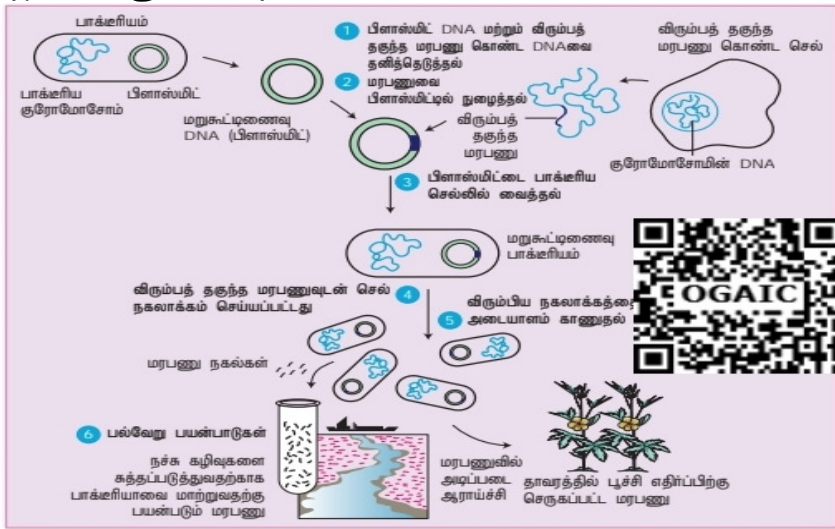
பாக்டீரியம்

பாக்டீரிய குரோமோசோம்

பிளாஸ்மிட்

1 பிளாஸ்மிட் DNA மற்றும் விரும்பத் தகுந்த மரபணு கொண்ட DNAவை தனித்தெடுத்தல்

விரும்பத் தகுந்த மரபணு கொண்ட செல்

2 மரபணுவை பிளாஸ்மிட்டில் நுழைத்தல்

மறுகூட்டிணைவு DNA (பிளாஸ்மிட்)

விரும்பத் தகுந்த மரபணு

குரோமோசோமின் DNA

3 பிளாஸ்மிட்டை பாக்டீரிய செல்லில் வைத்தல்

மறுகூட்டிணைவு பாக்டீரியம்

OGAIC

விரும்பத் தகுந்த மரபணுவுடன் செல் நகலாக்கம் செய்யப்பட்டது 4

5 விரும்பிய நகலாக்கத்தை அடையாளம் காணுதல்

மரபணு நகல்கள்

6 பல்வேறு பயன்பாடுகள்

நச்சு கழிவுகளை சுத்தப்படுத்துவதற்காக பாக்டீரியாவை மாற்றுவதற்கு பயன்படும் மரபணு

மரபணுவில் அடிப்படை ஆராய்ச்சி

தாவரத்தில் பூச்சி எதிர்ப்பிற்கு செருகப்பட்ட மரபணு